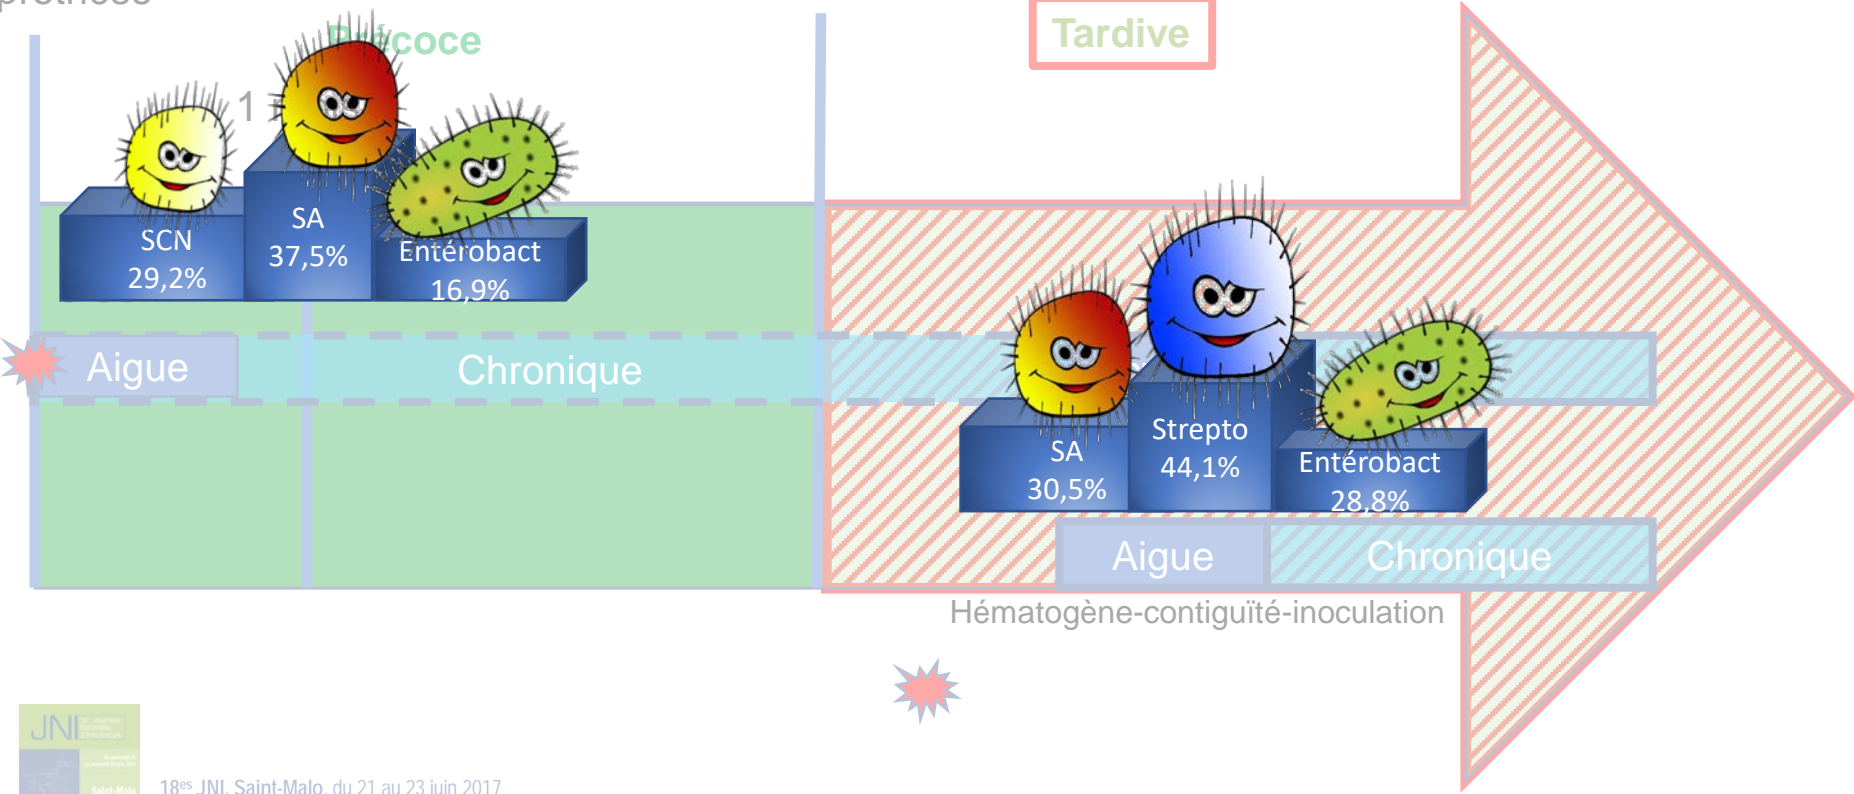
prothèse

Précoce

1

SCN
29,2%

SA
37,5%

Entérobact
16,9%

Tardive

Aigue

Chronique

SA
30,5%

Strepto
44,1%

Entérobact
28,8%

Aigue

Chronique

Hématogène-contiguïté-inoculation

JNI

18$^{es}$ JNI, Saint-Malo, du 21 au 23 juin 2017